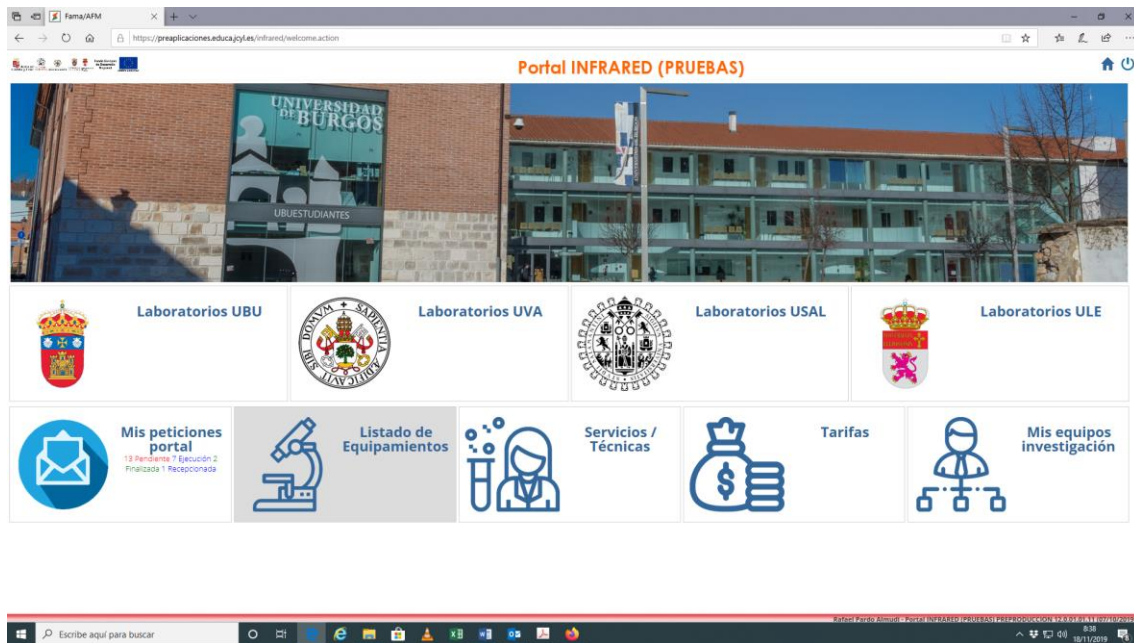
Fama/AFM

https://preaplicaciones.educa.jcyl.es/infrared/welcome.action

Portal INFRARED (PRUEBAS)

UNIVERSIDAD DE BURGOS

UBUESTUDIANTES

Laboratorios UBU

Laboratorios UVA

Laboratorios USAL

Laboratorios ULE

Mis peticiones portal
13 Pendiente 7 Ejecución 2 Finalizada 1 Recepcionada

Listado de Equipamientos

Servicios / Técnicas

Tarifas

Mis equipos investigación

Rafael Pardo Almudi - Portal INFRARED (PRUEBAS) PREPRODUCCION 12.0.01.01.11 (07/10/2019)

Escribe aquí para buscar

8:38
18/11/2019